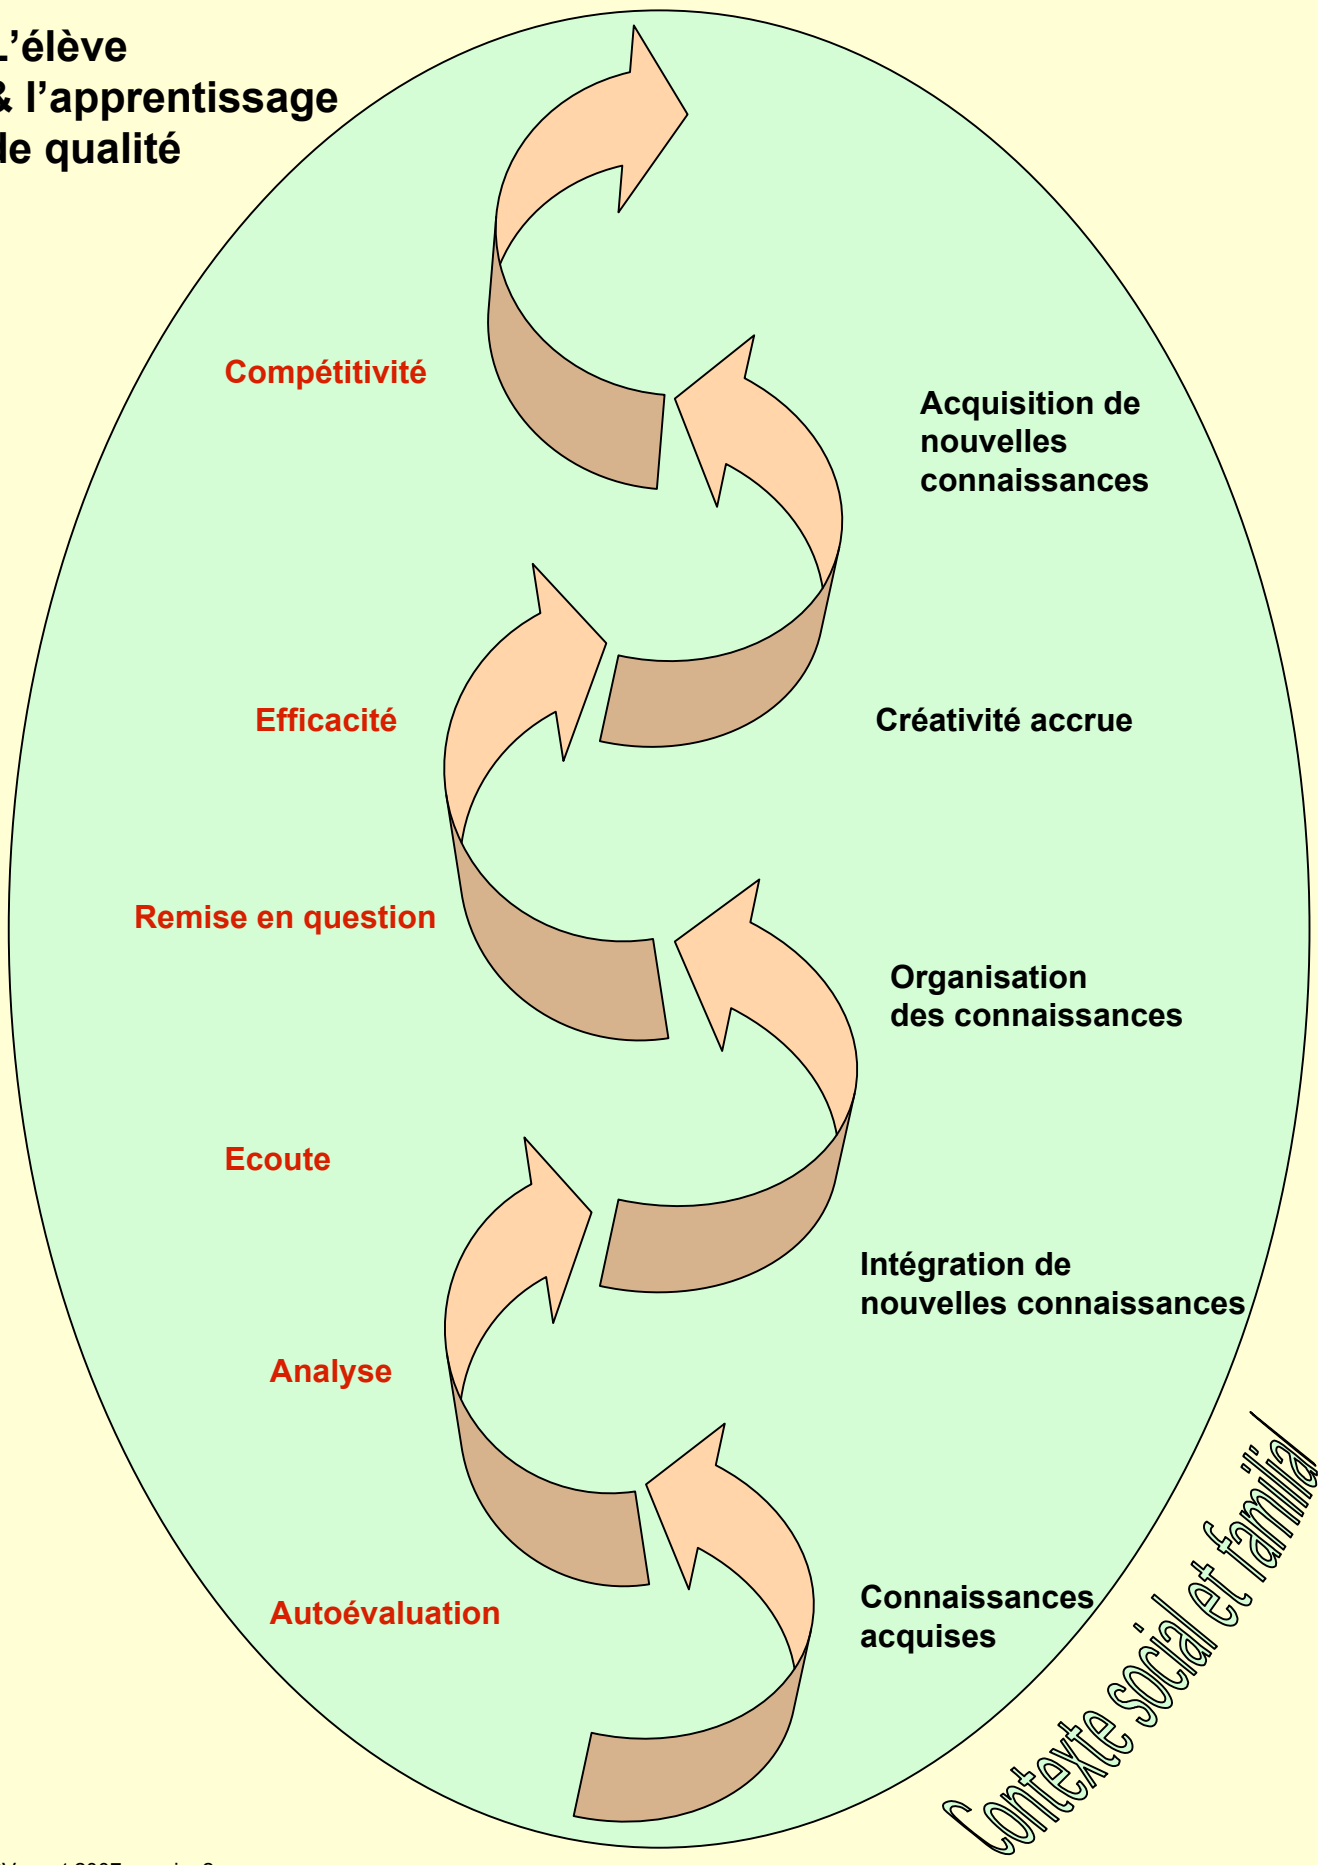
L’élève
& l’apprentissage
de qualité

Compétitivité

Acquisition de nouvelles connaissances

Efficacité

Créativité accrue

Remise en question

Organisation des connaissances

Ecoute

Intégration de nouvelles connaissances

Analyse

Autoévaluation

Connaissances acquises

Contexte social et familial

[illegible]